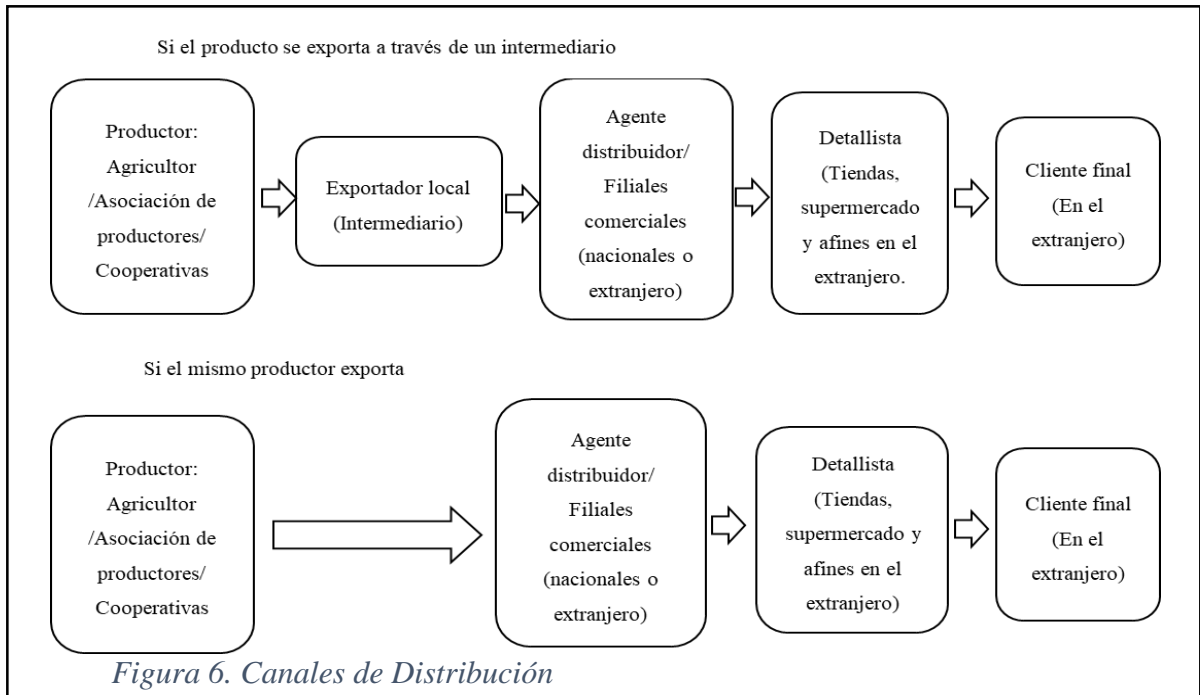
Si el producto se exporta a través de un intermediario

Productor: Agricultor /Asociación de productores/ Cooperativas

Exportador local (Intermediario)

Agente distribuidor/ Filiales comerciales (nacionales o extranjero)

Detallista (Tiendas, supermercado y afines en el extranjero.

Cliente final (En el extranjero)

Si el mismo productor exporta

Productor: Agricultor /Asociación de productores/ Cooperativas

Agente distribuidor/ Filiales comerciales (nacionales o extranjero)

Detallista (Tiendas, supermercado y afines en el extranjero)

Cliente final (En el extranjero)

Figura 6. Canales de Distribución